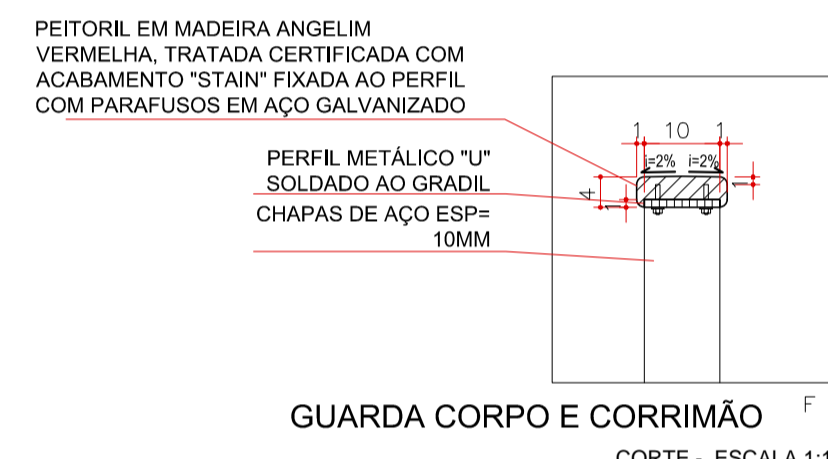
PEITORIL EM MADEIRA ANGELIM VERMELHA, TRATADA CERTIFICADA COM ACABAMENTO "STAIN" FIXADA AO PERFIL COM PARAFUSOS EM AÇO GALVANIZADO

PERFIL METÁLICO "U" SOLDADO AO GRADIL

CHAPAS DE AÇO ESP= 10MM

1 10 1

i=2% i=2%

4

1

1

GUARDA CORPO E CORRIMÃO

F

CORTE - ESCALA 1:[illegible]